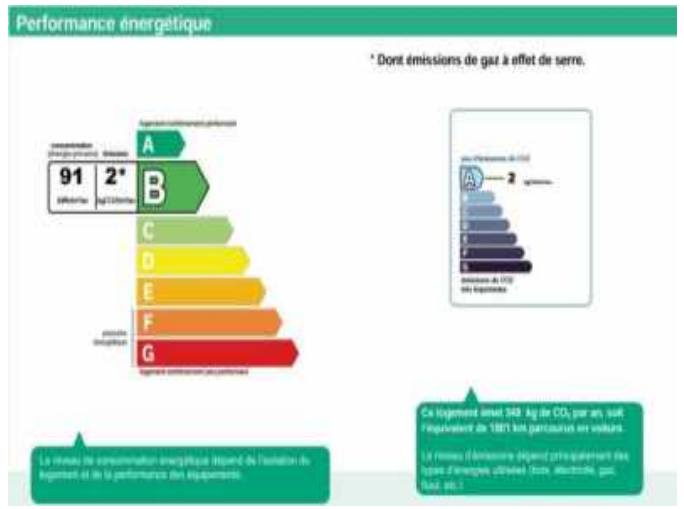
Performance énergétique

* Dont émissions de gaz à effet de serre.

logement extrêmement performant

consommation (énergie primaire) | émissions

91 | 2*

kWh/m².an | kg CO₂/m².an

A

B

C

D

E

F

G

passoire énergétique

logement extrêmement peu performant

peu d'émissions de CO2

A

2 kg/m².an

émissions de CO2 très importantes

Ce logement émet 349 kg de $CO_2$ par an, soit l'équivalent de 1801 km parcourus en voiture.

Le niveau d'émissions dépend principalement des types d'énergies utilisées (bois, électricité, gaz, fioul, etc.)

Le niveau de consommation énergétique dépend de l'isolation du logement et de la performance des équipements.